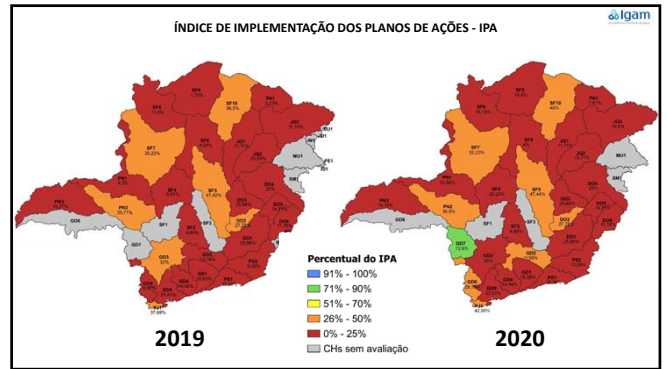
ÍNDICE DE IMPLEMENTAÇÃO DOS PLANOS DE AÇÕES - IPA

igam

SF9
SF10
JQ1
SF7
SF6
JQ2
MU1
PA1
PE1
SF4
SF5
DO4
PN1
PN3
PN2
SF1
SF3
DO2
DO1
DO5
DO3
GD8
GD7
SF2
DO6
GD3
GD2
GD1
PS1
GD4
PS2
GD6
GD5
PJ1

Percentual do IPA
91% - 100%
71% - 90%
51% - 70%
26% - 50%
0% - 25%
CHs sem avaliação

2019

2020